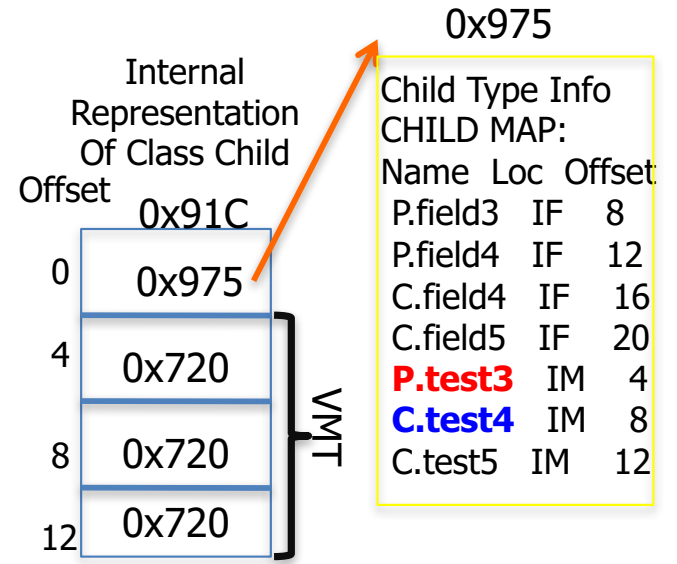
Internal Representation Of Class Child

Offset

0x91C

| Offset | |
|---|---|
| 0 | 0x975 |
| 4 | 0x720 |
| 8 | 0x720 |
| 12 | 0x720 |

VMT

0x975

Child Type Info
CHILD MAP:

| Name | Loc | Offset |
|---|---|---|
| P.field3 | IF | 8 |
| P.field4 | IF | 12 |
| C.field4 | IF | 16 |
| C.field5 | IF | 20 |
| **P.test3** | IM | 4 |
| **C.test4** | IM | 8 |
| C.test5 | IM | 12 |